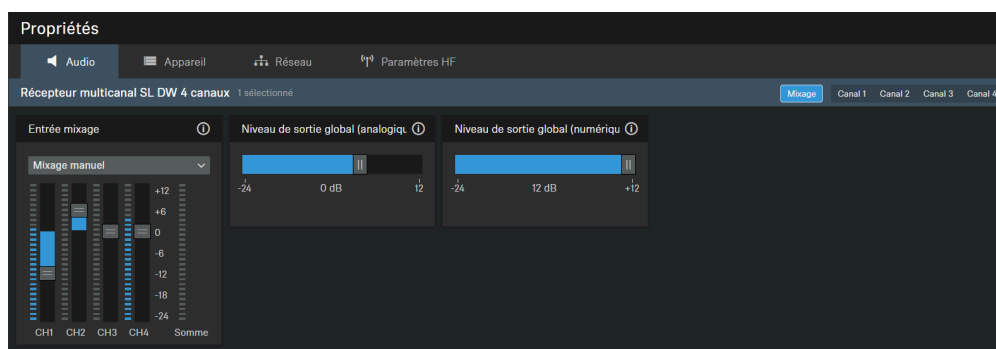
Propriétés

Audio | Appareil | Réseau | Paramètres HF

Récepteur multicanal SL DW 4 canaux 1 sélectionné

Mixage | Canal 1 | Canal 2 | Canal 3 | Canal 4

Entrée mixage

Mixage manuel

+12
+6
0
-6
-12
-18
-24

CH1 CH2 CH3 CH4 Somme

Niveau de sortie global (analogiqu

-24 0 dB 12

Niveau de sortie global (numériqu

-24 12 dB +12